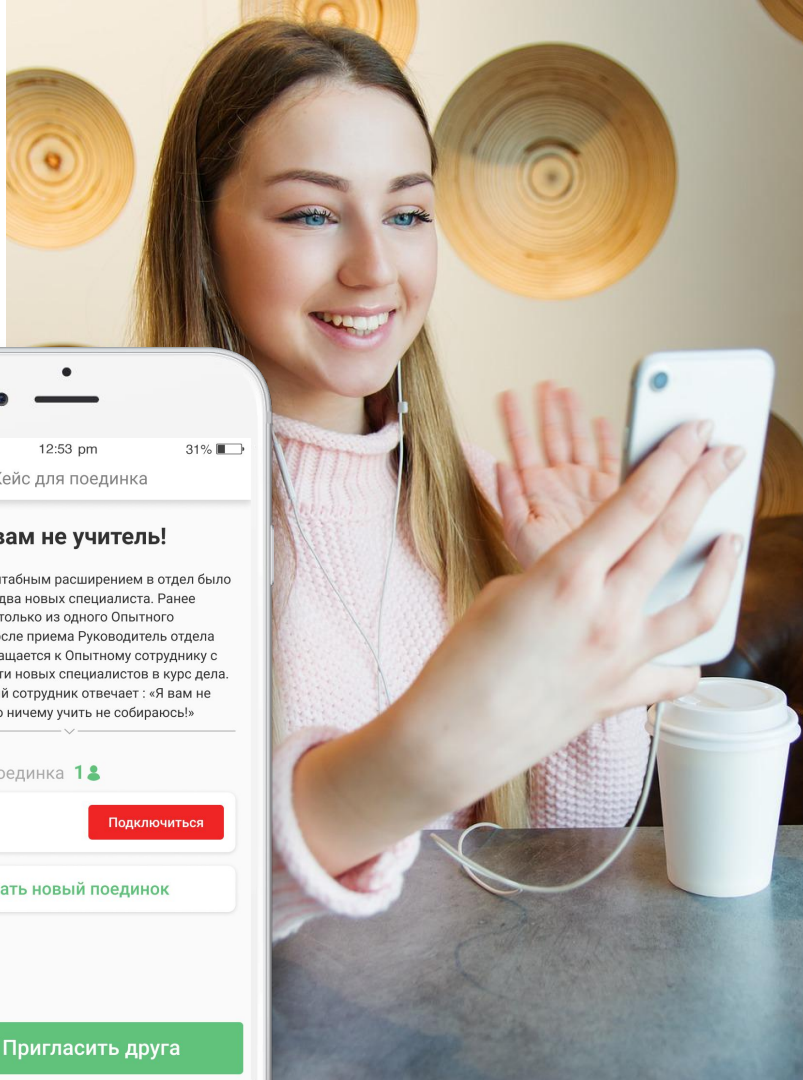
12:53 pm

31%

Кейс для поединка

вам не учитель!

штабным расширением в отдел было два новых специалиста. Ранее только из одного Опытного после приема Руководитель отдела ращается к Опытному сотруднику с ти новых специалистов в курс дела. й сотрудник отвечает : «Я вам не ничему учить не собираюсь!»

оединка 1

Подключиться

ать новый поединок

Пригласить друга